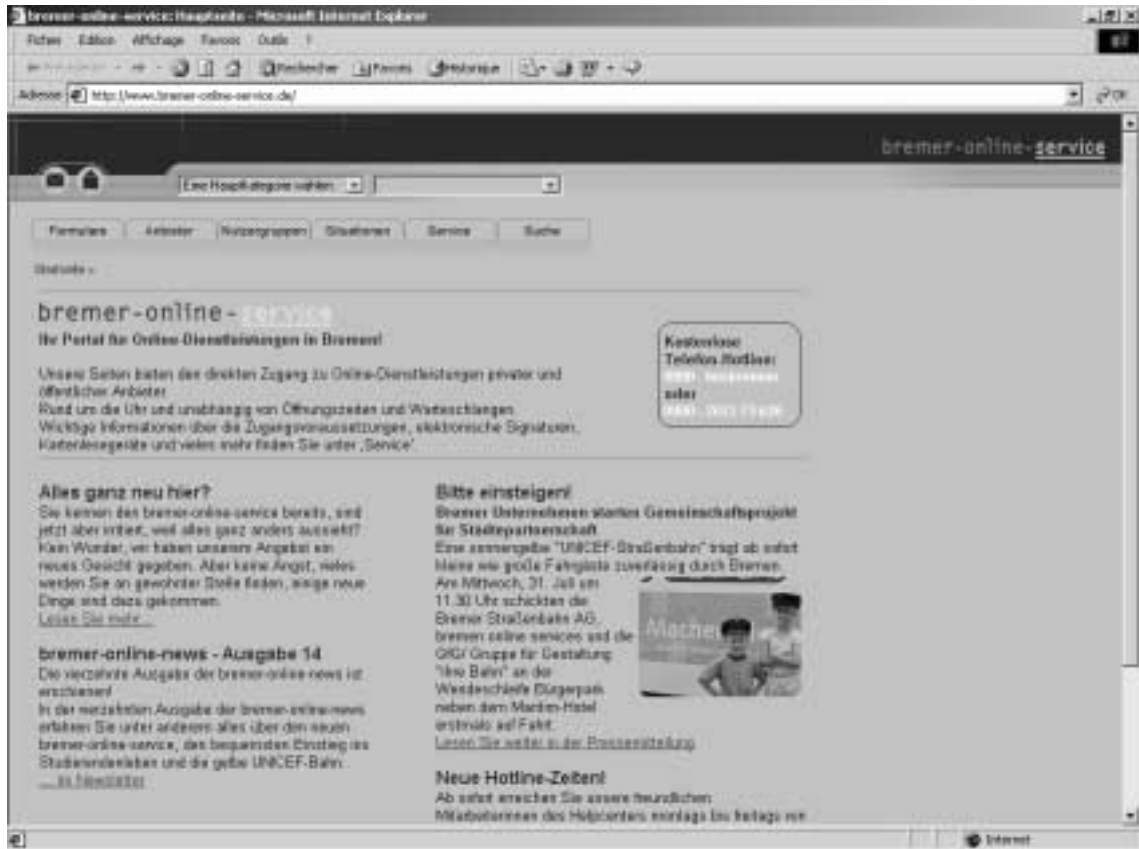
bremer-online-service: Hauptseite - Microsoft Internet Explorer

Fichier Edition Affichage Favoris Outils ?

Précédente Rechercher Favoris Historique

Adresse http://www.bremer-online-service.de/

OK

bremer-online-service

Eine Hauptkategorie wählen

Formulare Anbieter Nutzergruppen Situationen Service Suche

Startseite »

bremer-online-service

Ihr Portal für Online-Dienstleistungen in Bremen!

Kostenlose Telefon-Hotline: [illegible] oder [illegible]

Unsere Seiten bieten den direkten Zugang zu Online-Dienstleistungen privater und öffentlicher Anbieter.
Rund um die Uhr und unabhängig von Öffnungszeiten und Warteschlangen.
Wichtige Informationen über die Zugangsvoraussetzungen, elektronische Signaturen, Kartenlesegeräte und vieles mehr finden Sie unter ‚Service'.

Alles ganz neu hier?

Sie kennen den bremer-online-service bereits, sind jetzt aber irritiert, weil alles ganz anders aussieht? Kein Wunder, wir haben unserem Angebot ein neues Gesicht gegeben. Aber keine Angst, vieles werden Sie an gewohnter Stelle finden, einige neue Dinge sind dazu gekommen.
Lesen Sie mehr...

bremer-online-news - Ausgabe 14

Die vierzehnte Ausgabe der bremer-online-news ist erschienen!
In der vierzehnten Ausgabe der bremer-online-news erfahren Sie unter anderem alles über den neuen bremer-online-service, den bequemsten Einstieg ins Studentenleben und die gelbe UNICEF-Bahn.
... zu Newsletter

Bitte einsteigen!

Bremer Unternehmen starten Gemeinschaftsprojekt für Städtepartnerschaft

Eine sonnengelbe "UNICEF-Straßenbahn" trägt ab sofort kleine wie große Fahrgäste zuverlässig durch Bremen. Am Mittwoch, 31. Juli um 11.30 Uhr schickten die Bremer Straßenbahn AG, bremen online services und die GfG/ Gruppe für Gestaltung "Ihre Bahn" an der Wendeschleife Bürgerpark neben dem Maritim-Hotel erstmals auf Fahrt.
Lesen Sie weiter in der Pressemitteilung

Macher

Neue Hotline-Zeiten!

Ab sofort erreichen Sie unsere freundlichen Mitarbeiterinnen des Helpcenters montags bis freitags von

Internet